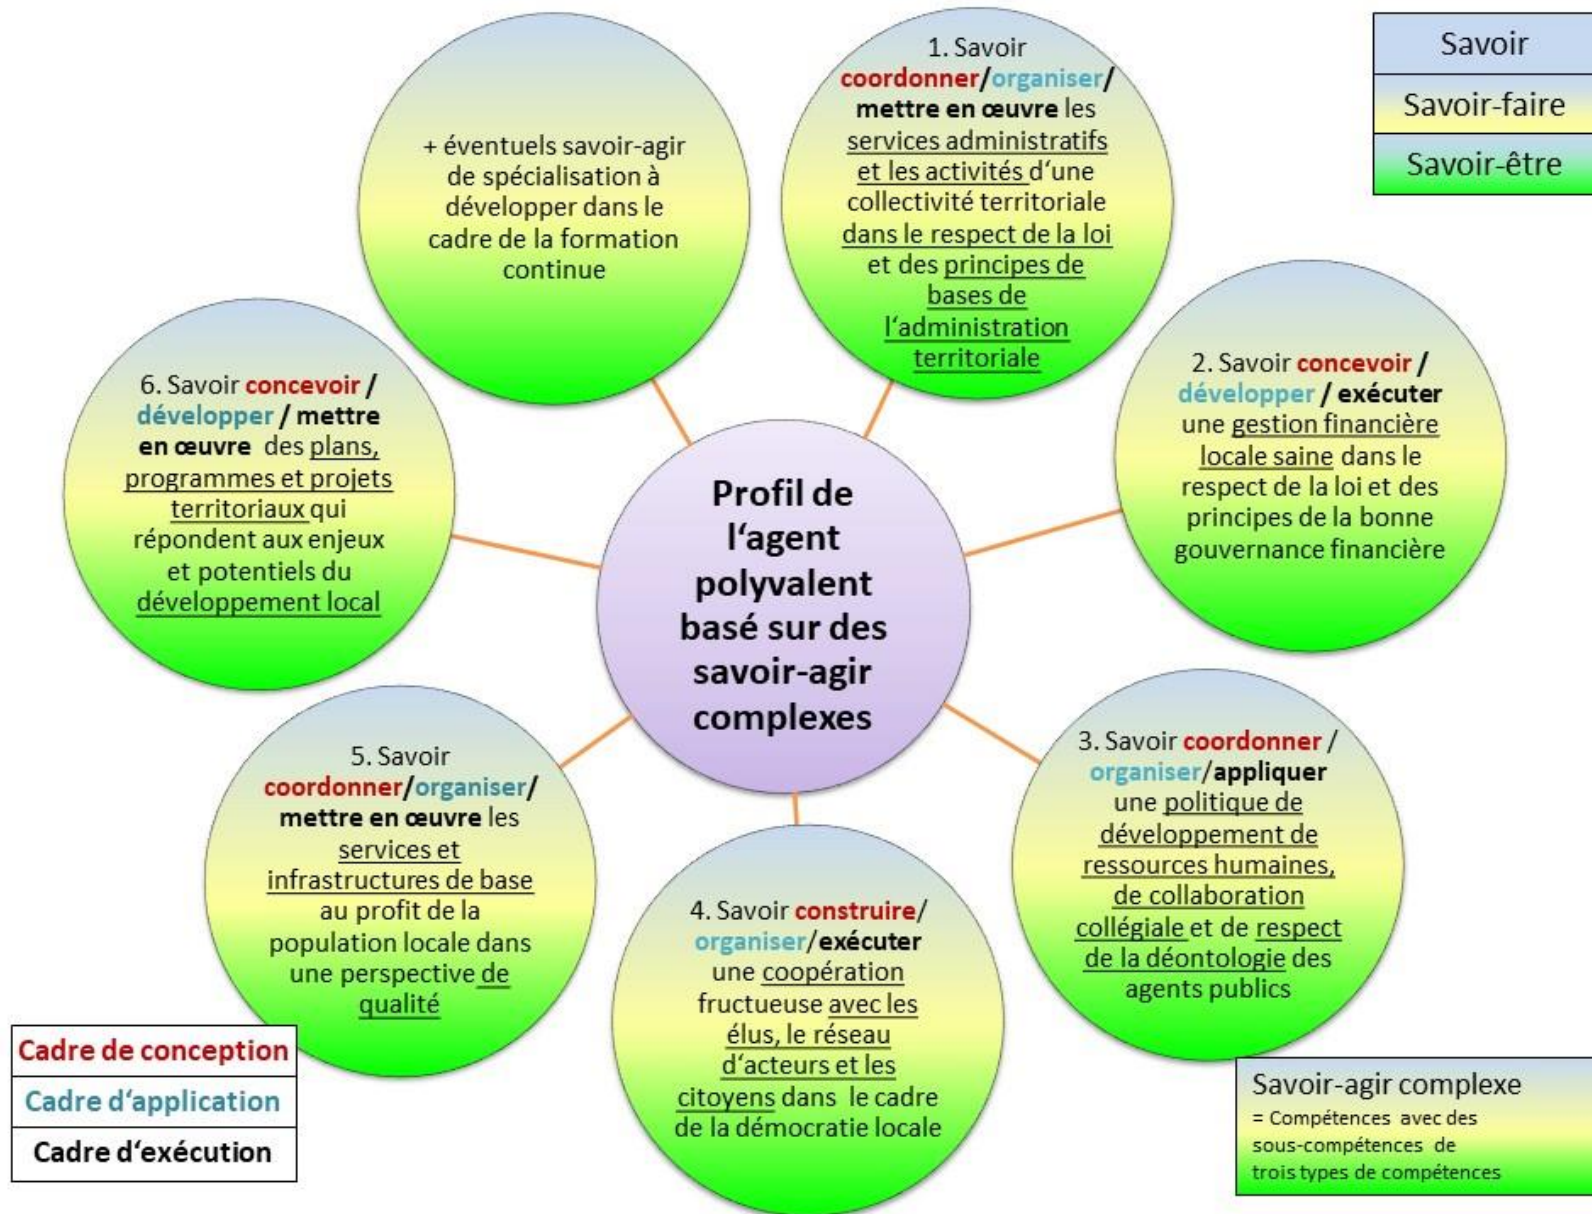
Savoir
Savoir-faire
Savoir-être

+ éventuels savoir-agir de spécialisation à développer dans le cadre de la formation continue

1. Savoir coordonner/organiser/ mettre en œuvre les services administratifs et les activités d'une collectivité territoriale dans le respect de la loi et des principes de bases de l'administration territoriale

6. Savoir concevoir / développer / mettre en œuvre des plans, programmes et projets territoriaux qui répondent aux enjeux et potentiels du développement local

Profil de l'agent polyvalent basé sur des savoir-agir complexes

2. Savoir concevoir / développer / exécuter une gestion financière locale saine dans le respect de la loi et des principes de la bonne gouvernance financière

5. Savoir coordonner/organiser/ mettre en œuvre les services et infrastructures de base au profit de la population locale dans une perspective de qualité

3. Savoir coordonner / organiser/appliquer une politique de développement de ressources humaines, de collaboration collégiale et de respect de la déontologie des agents publics

4. Savoir construire/ organiser/exécuter une coopération fructueuse avec les élus, le réseau d'acteurs et les citoyens dans le cadre de la démocratie locale

| Cadre de conception |
|---|
| Cadre d'application |
| Cadre d'exécution |

Savoir-agir complexe
= Compétences avec des sous-compétences de trois types de compétences